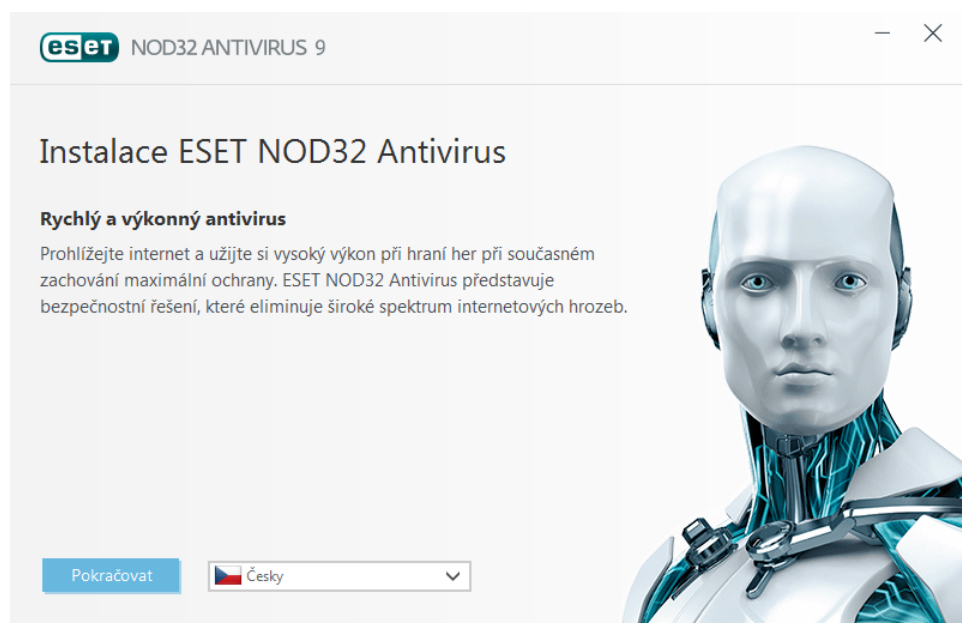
eset NOD32 ANTIVIRUS 9

Instalace ESET NOD32 Antivirus

Rychlý a výkonný antivirus

Prohlížejte internet a užijte si vysoký výkon při hraní her při současném zachování maximální ochrany. ESET NOD32 Antivirus představuje bezpečnostní řešení, které eliminuje široké spektrum internetových hrozeb.

Pokračovat

Česky